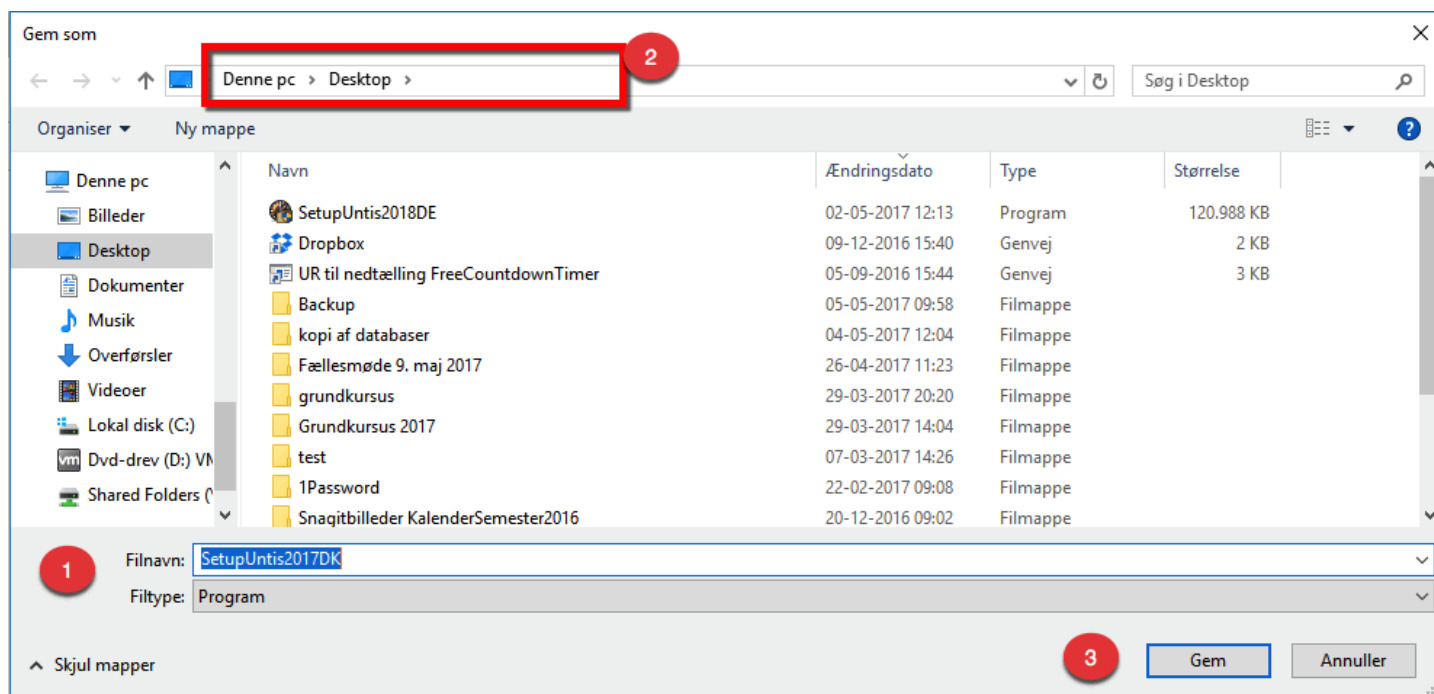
Gem som

Denne pc › Desktop ›

2

Søg i Desktop

Organiser ▾ Ny mappe

Denne pc
Billeder
Desktop
Dokumenter
Musik
Overførsler
Videoer
Lokal disk (C:)
Dvd-drev (D:) VM
Shared Folders (\

| Navn | Ændringsdato | Type | Størrelse |
|---|---|---|---|
| SetupUntis2018DE | 02-05-2017 12:13 | Program | 120.988 KB |
| Dropbox | 09-12-2016 15:40 | Genvej | 2 KB |
| UR til nedtælling FreeCountdownTimer | 05-09-2016 15:44 | Genvej | 3 KB |
| Backup | 05-05-2017 09:58 | Filmappe | |
| kopi af databaser | 04-05-2017 12:04 | Filmappe | |
| Fællesmøde 9. maj 2017 | 26-04-2017 11:23 | Filmappe | |
| grundkursus | 29-03-2017 20:20 | Filmappe | |
| Grundkursus 2017 | 29-03-2017 14:04 | Filmappe | |
| test | 07-03-2017 14:26 | Filmappe | |
| 1Password | 22-02-2017 09:08 | Filmappe | |
| Snagitbilleder KalenderSemester2016 | 20-12-2016 09:02 | Filmappe | |

1

Filnavn: SetupUntis2017DK
Filtype: Program

Skjul mapper

3

Gem

Annuller